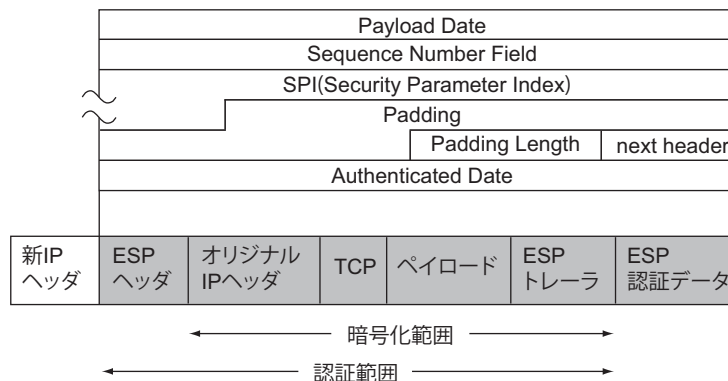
Payload Date

Sequence Number Field

SPI(Security Parameter Index)

Padding

Padding Length

next header

Authenticated Date

| 新IP ヘッダ | ESP ヘッダ | オリジナル IPヘッダ | TCP | ペイロード | ESP トレーラ | ESP 認証データ |
|---|---|---|---|---|---|---|

暗号化範囲

認証範囲